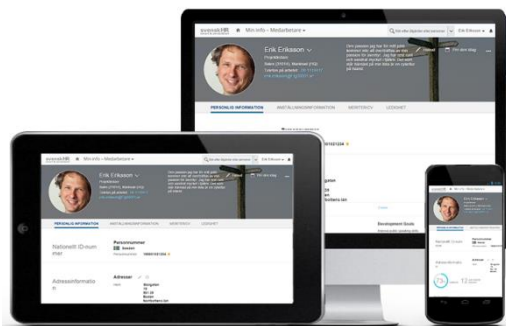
Min info - Medarbetare
Erik Eriksson
PERSONLIG INFORMATION
ANSTÄLLNINGSINFORMATION
MERITERING
LEDIGHET

Min info - Medarbetare
Erik Eriksson
PERSONLIG INFORMATION
ANSTÄLLNINGSINFORMATION
MERITERING
LEDIGHET
Nationellt ID-nummer
Personnummer
Adressinformation
Adresser
Development Goals